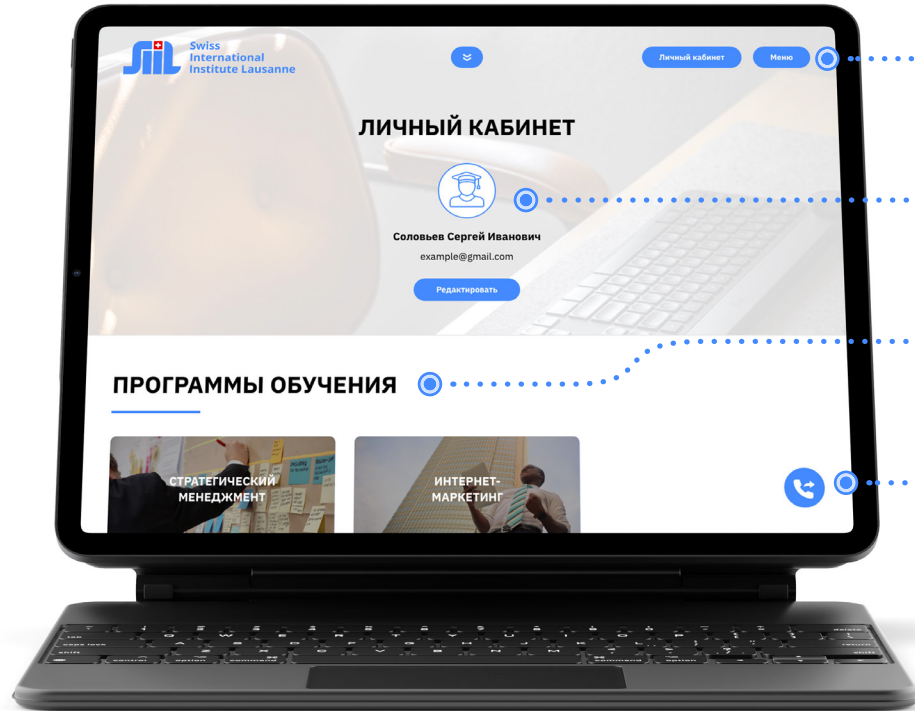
SIIL Swiss International Institute Lausanne

Личный кабинет

Меню

ЛИЧНЫЙ КАБИНЕТ

Соловьев Сергей Иванович

example@gmail.com

Редактировать

ПРОГРАММЫ ОБУЧЕНИЯ

СТРАТЕГИЧЕСКИЙ МЕНЕДЖМЕНТ

ИНТЕРНЕТ-МАРКЕТИНГ